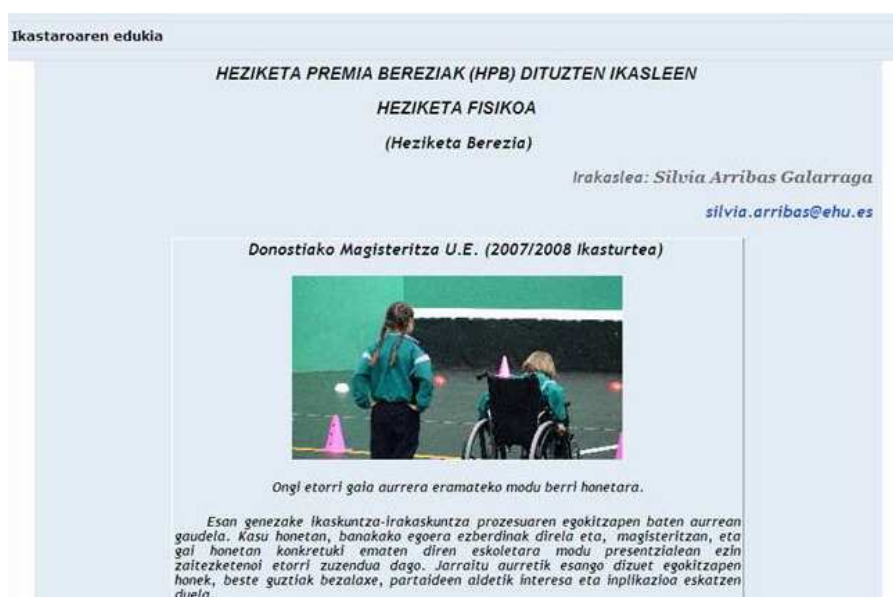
Ikastaroaren edukia

HEZIKETA PREMIA BEREZIAK (HPB) DITUZTEN IKASLEEN

HEZIKETA FISIKOA

(Heziketa Berezia)

Irakaslea: Silvia Arribas Galarraga

silvia.arribas@ehu.es

Donostiako Magisteritza U.E. (2007/2008 Ikasturtea)

Ongi etorri gaia aurrera eramateko modu berri honetara.

Esan genezake ikaskuntza-irakaskuntza prozesuaren egokitzapen baten aurrean gaudela. Kasu honetan, banakako egoera ezberdinak direla eta, magisteritzan, eta gai honetan konkretuki ematen diren eskoletara modu presentzialean ezin zaitezketenoi etorri zuzendua dago. Jarraitu aurretik esango dizuet egokitzapen honek, beste guztiak bezalaxe, partaideen aldetik interesa eta inplikazioa eskatzen duela.